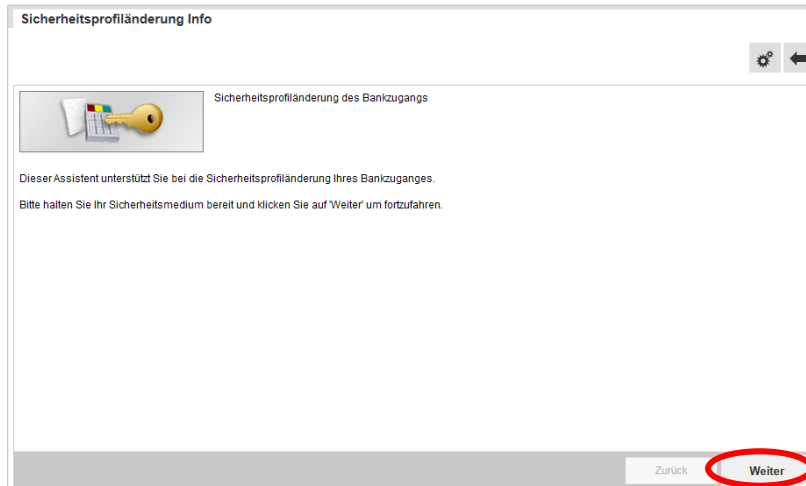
Sicherheitsprofiländerung Info

Sicherheitsprofiländerung des Bankzugangs

Dieser Assistent unterstützt Sie bei die Sicherheitsprofiländerung Ihres Bankzuganges.

Bitte halten Sie Ihr Sicherheitsmedium bereit und klicken Sie auf 'Weiter' um fortzufahren.

Zurück

Weiter